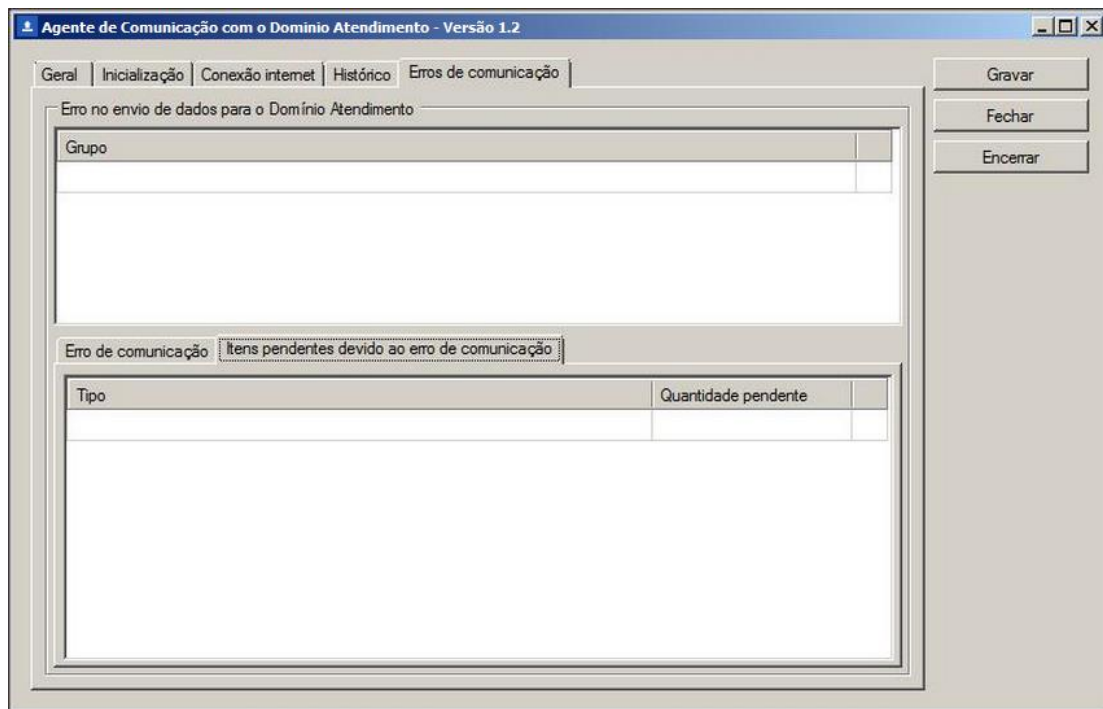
Agente de Comunicação com o Dominio Atendimento - Versão 1.2

Geral | Inicialização | Conexão internet | Histórico | Erros de comunicação

Gravar
Fechar
Encerrar

Erro no envio de dados para o Domínio Atendimento

| Grupo | |
|---|---|
| | |

Erro de comunicação | Itens pendentes devido ao erro de comunicação

| Tipo | Quantidade pendente | |
|---|---|---|
| | | |